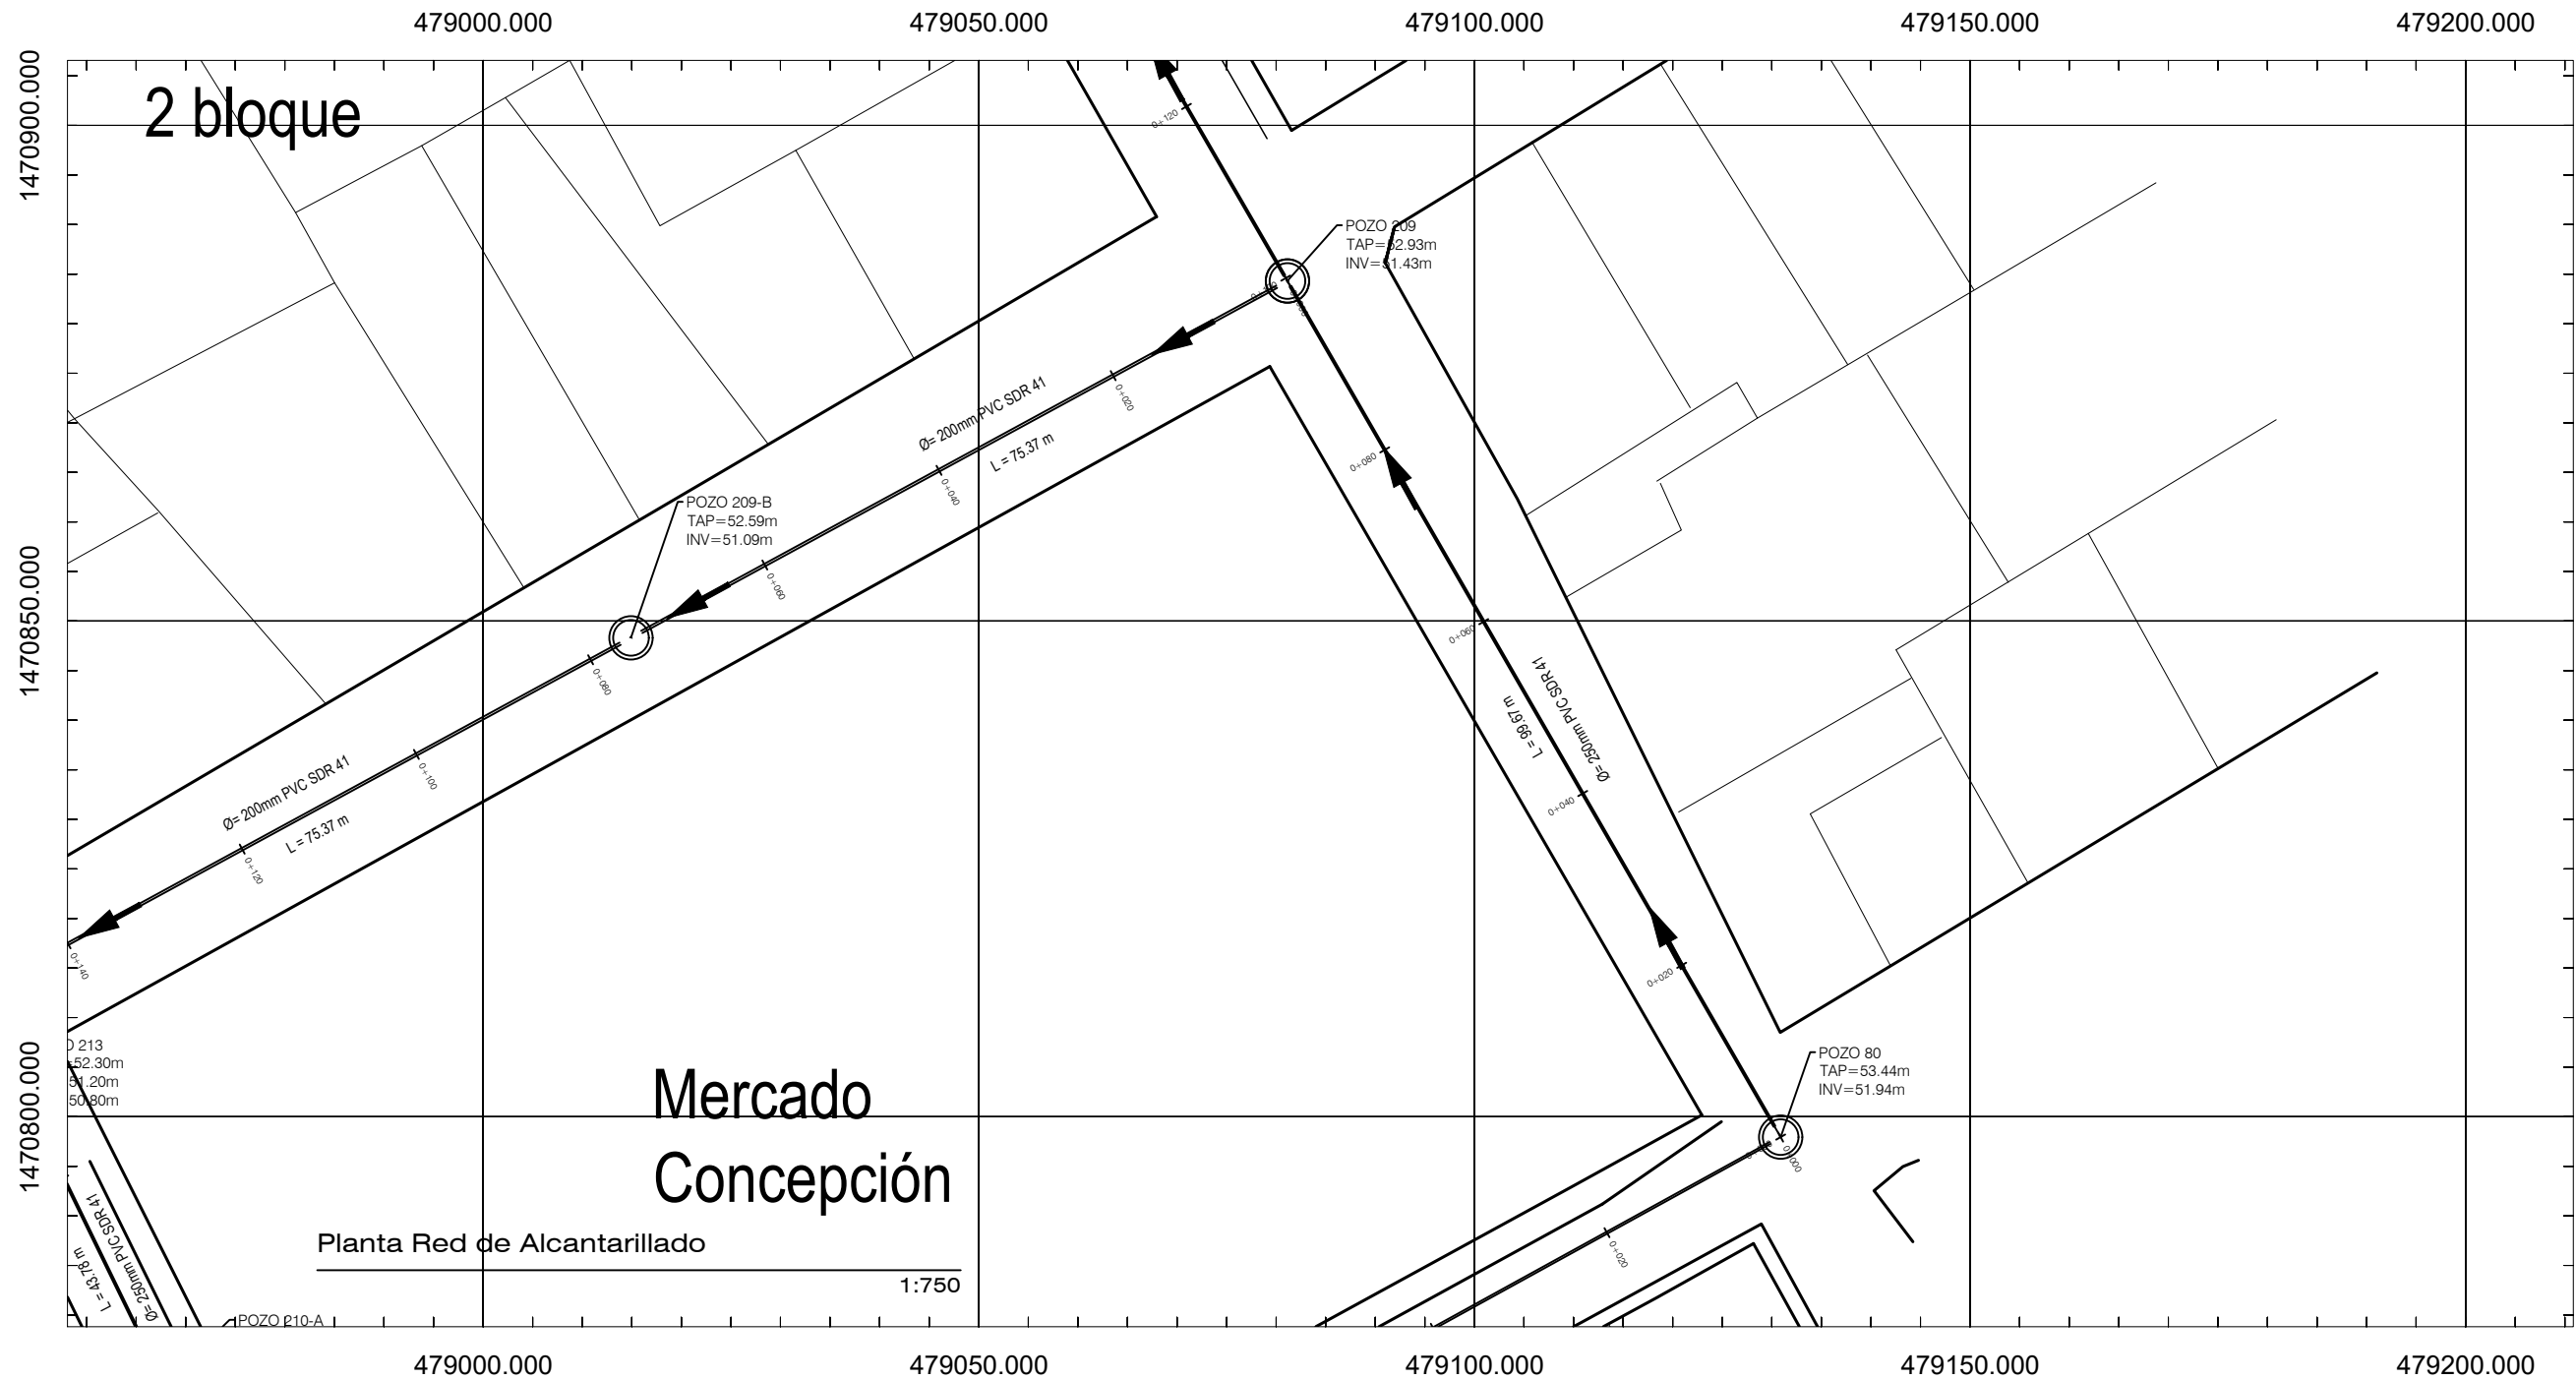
479000.000 479050.000 479100.000 479150.000 479200.000

1470900.000

1470850.000

1470800.000

2 bloque

0+120

POZO 209
TAP=52.93m
INV=51.43m

0+020

Ø= 200mm PVC SDR 41
L = 75.37 m

0+040

0+080

POZO 209-B
TAP=52.59m
INV=51.09m

0+060

0+060

0+080

0+100

Ø= 200mm PVC SDR 41
L = 75.37 m

0+120

0+140

Ø= 250mm PVC SDR 41
L = 99.67 m

0+040

0+020

D 213
52.30m
51.20m
50.80m

Mercado
Concepción

POZO 80
TAP=53.44m
INV=51.94m

0+000

0+020

Ø= 250mm PVC SDR 41
L = 43.78 m

Planta Red de Alcantarillado
1:750

POZO 210-A

479000.000 479050.000 479100.000 479150.000 479200.000